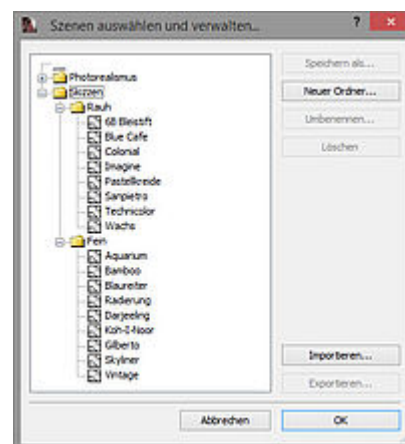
Szenen auswählen und verwalten...

?

Photorealismus
Skizzen
Rauh
6B Bleistift
Blue Cafe
Colonial
Imagine
Pastellkreide
Sanpietro
Technicolor
Wachs
Fein
Aquarium
Bamboo
Blaureiter
Radierung
Darjeeling
Koh-I-Noor
Gilberto
Skyliner
Vintage

Speichern als...
Neuer Ordner...
Umbenennen...
Löschen
Importieren...
Exportieren...

Abbrechen
OK